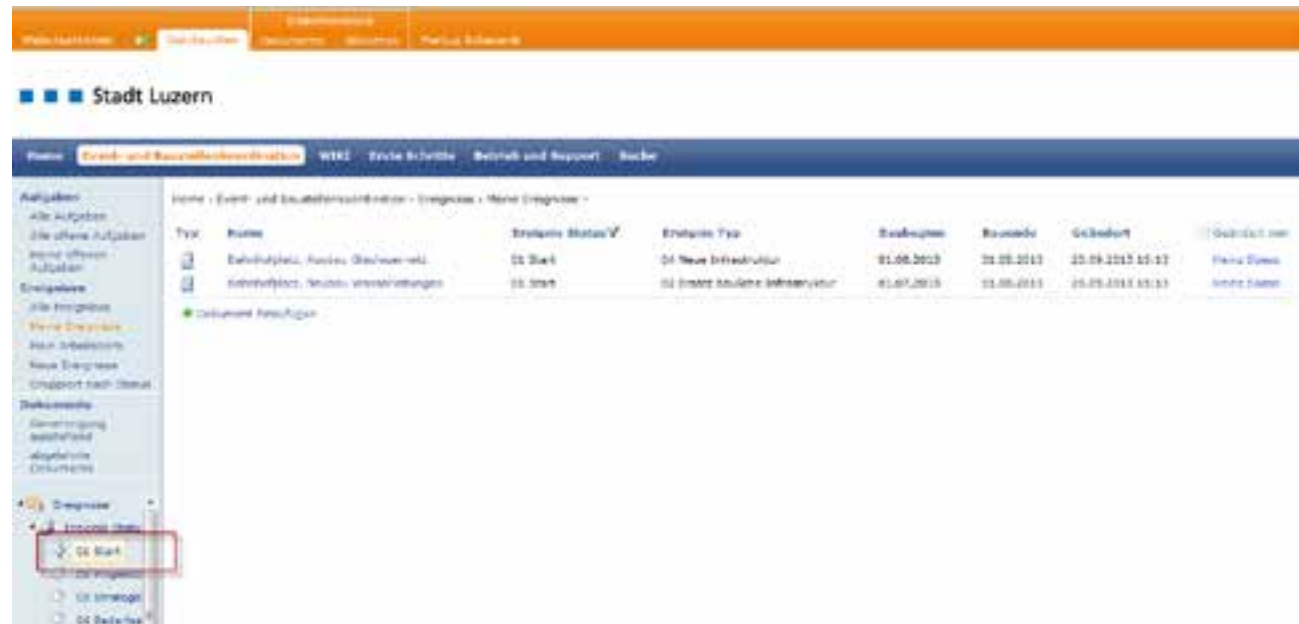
Websiteaktionen | Durchsuchen | Bibliothekstools Dokumente | Bibliothek | Markus Schwendi

Stadt Luzern

Home | Event- und Baustellenkoordination | WIKI | Erste Schritte | Betrieb und Support | Suche

Aufgaben
Alle Aufgaben
Alle offene Aufgaben
Meine offenen Aufgaben
Ereignisse
Alle Ereignisse
Meine Ereignisse
Mein Arbeitsvorrat
Neue Ereignisse
Ereignisse nach Status
Dokumente
Genehmigung ausstehend
abgelehnte Dokumente

Ereignisse
Ereignis Status
01 Start
02 Prüfung
03 Umlegen
04 Bedarfsa

Home › Event- und Baustellenkoordination › Ereignisse › Meine Ereignisse ›

| Typ | Name | Ereignis Status | Ereignis Typ | Baubeginn | Bauende | Geändert | Geändert von |
|---|---|---|---|---|---|---|---|
| | Bahnhofplatz, Ausbau Glasfasernetz | 01 Start | 04 Neue Infrastruktur | 01.08.2013 | 31.08.2013 | 25.05.2013 15:13 | Marco Sieber |
| | Bahnhofplatz, Neubau Wasserleitungen | 01 Start | 02 Ersatz bauliche Infrastruktur | 01.07.2013 | 31.08.2013 | 25.05.2013 15:13 | Marco Sieber |

Dokument hinzufügen